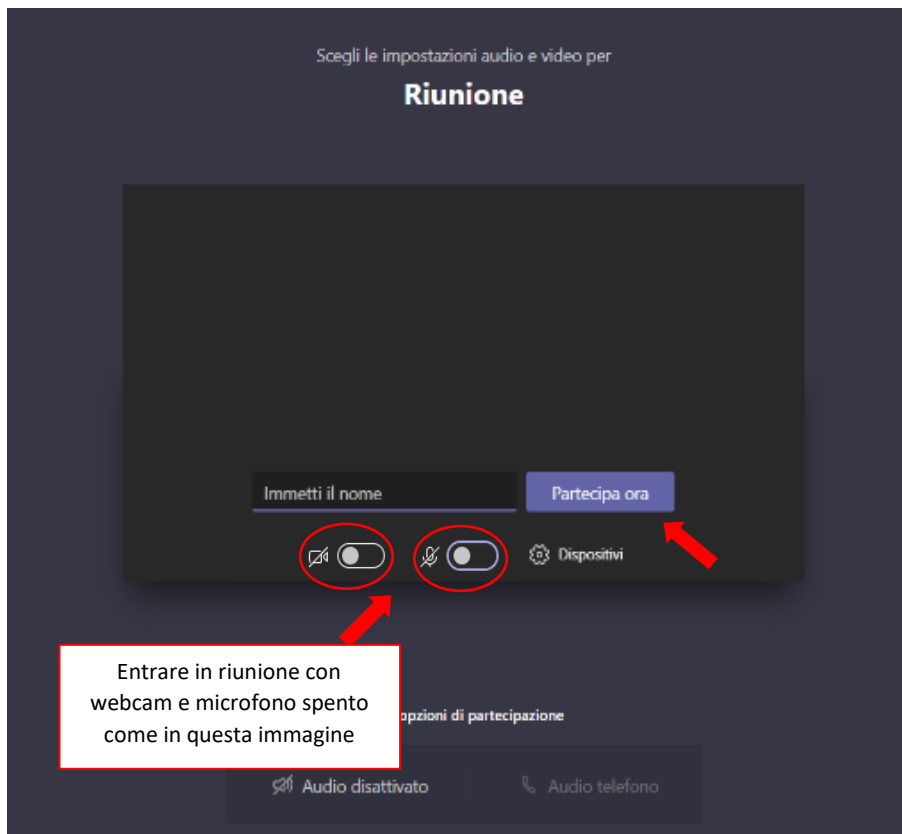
Scegli le impostazioni audio e video per

Riunione

Immetti il nome

Partecipa ora

Dispositivi

Entrare in riunione con webcam e microfono spento come in questa immagine

opzioni di partecipazione

Audio disattivato

Audio telefono